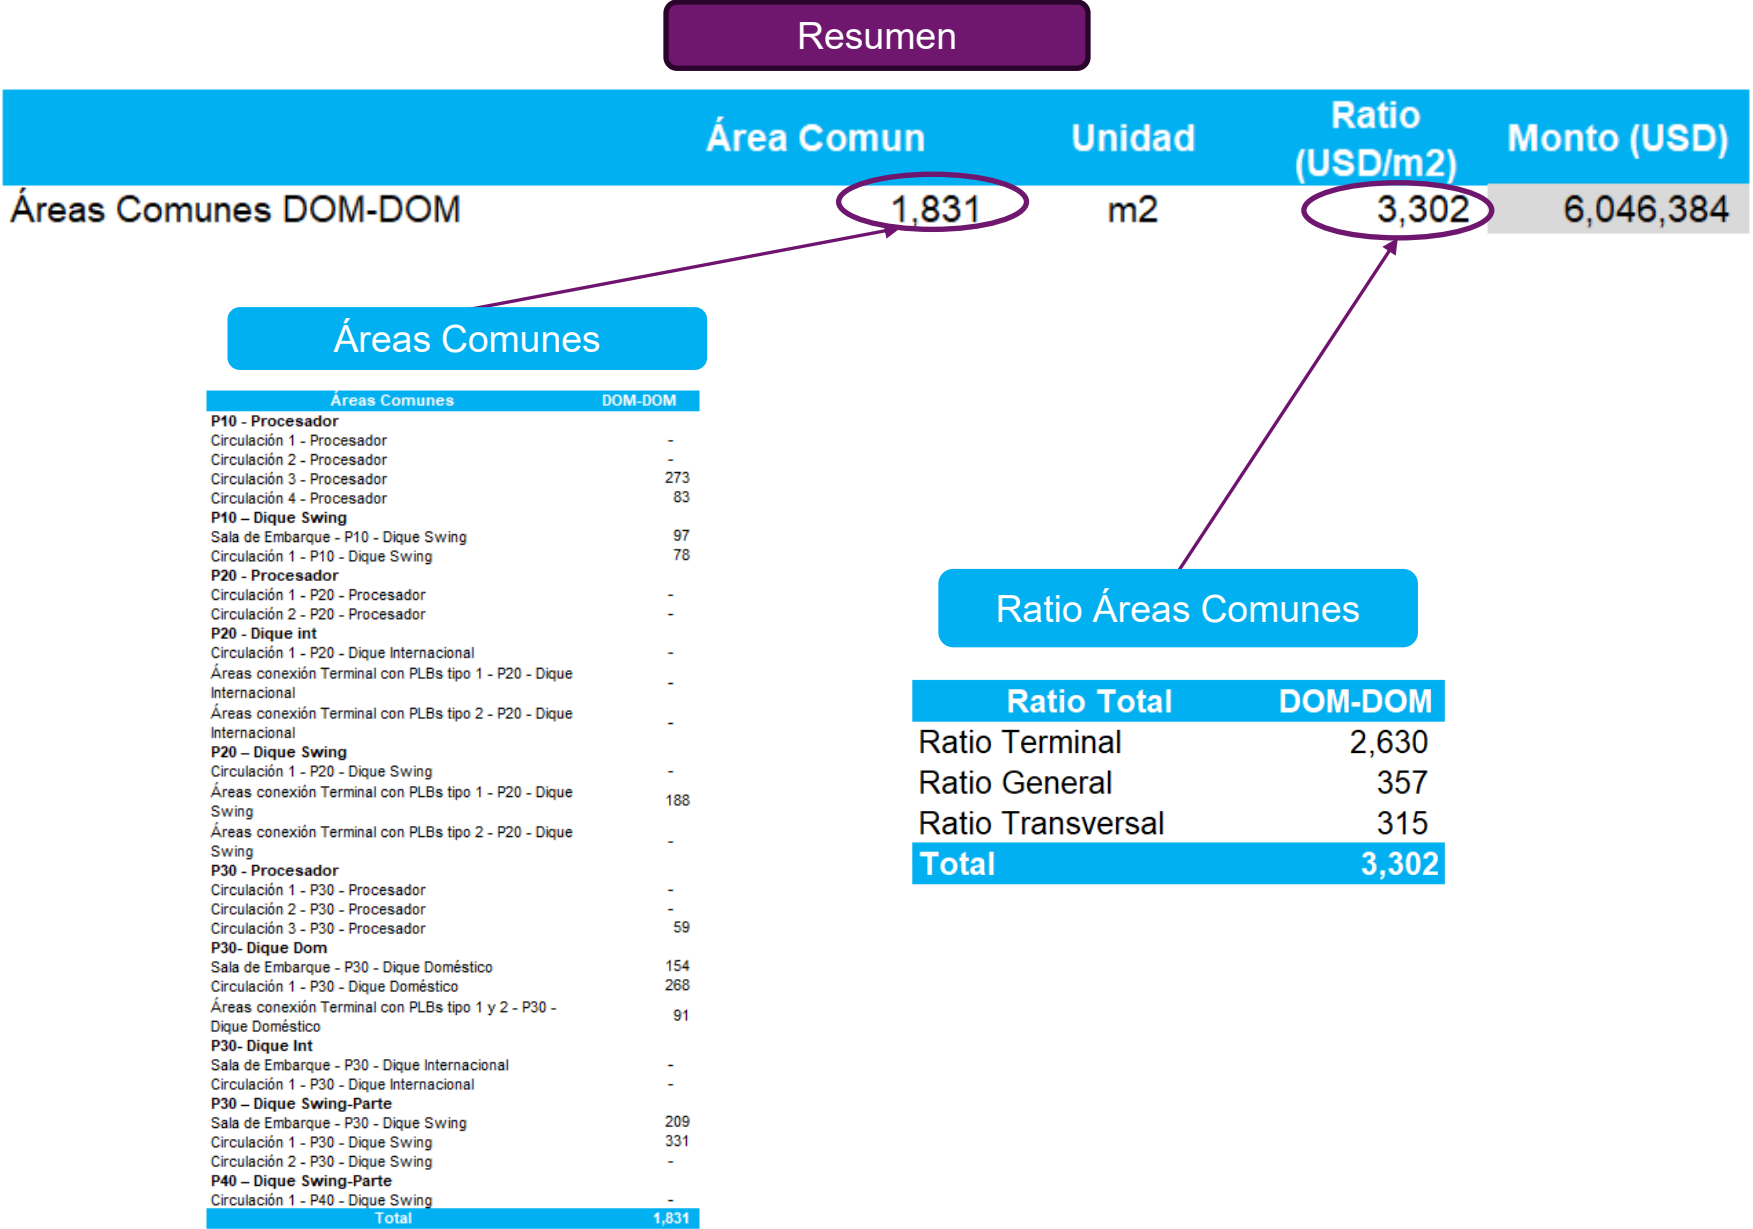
Resumen

| | Área Comun | Unidad | Ratio (USD/m2) | Monto (USD) |
|---|---|---|---|---|
| Áreas Comunes DOM-DOM | 1,831 | m2 | 3,302 | 6,046,384 |

Áreas Comunes

| Áreas Comunes | DOM-DOM |
|---|---|
| P10 - Procesador | |
| Circulación 1 - Procesador | - |
| Circulación 2 - Procesador | - |
| Circulación 3 - Procesador | 273 |
| Circulación 4 - Procesador | 83 |
| P10 – Dique Swing | |
| Sala de Embarque - P10 - Dique Swing | 97 |
| Circulación 1 - P10 - Dique Swing | 78 |
| P20 - Procesador | |
| Circulación 1 - P20 - Procesador | - |
| Circulación 2 - P20 - Procesador | - |
| P20 - Dique int | |
| Circulación 1 - P20 - Dique Internacional | - |
| Áreas conexión Terminal con PLBs tipo 1 - P20 - Dique Internacional | - |
| Áreas conexión Terminal con PLBs tipo 2 - P20 - Dique Internacional | - |
| P20 – Dique Swing | |
| Circulación 1 - P20 - Dique Swing | - |
| Áreas conexión Terminal con PLBs tipo 1 - P20 - Dique Swing | 188 |
| Áreas conexión Terminal con PLBs tipo 2 - P20 - Dique Swing | - |
| P30 - Procesador | |
| Circulación 1 - P30 - Procesador | - |
| Circulación 2 - P30 - Procesador | - |
| Circulación 3 - P30 - Procesador | 59 |
| P30- Dique Dom | |
| Sala de Embarque - P30 - Dique Doméstico | 154 |
| Circulación 1 - P30 - Dique Doméstico | 268 |
| Áreas conexión Terminal con PLBs tipo 1 y 2 - P30 - Dique Doméstico | 91 |
| P30- Dique Int | |
| Sala de Embarque - P30 - Dique Internacional | - |
| Circulación 1 - P30 - Dique Internacional | - |
| P30 – Dique Swing-Parte | |
| Sala de Embarque - P30 - Dique Swing | 209 |
| Circulación 1 - P30 - Dique Swing | 331 |
| Circulación 2 - P30 - Dique Swing | - |
| P40 – Dique Swing-Parte | |
| Circulación 1 - P40 - Dique Swing | - |
| Total | 1,831 |

Ratio Áreas Comunes

| Ratio Total | DOM-DOM |
|---|---|
| Ratio Terminal | 2,630 |
| Ratio General | 357 |
| Ratio Transversal | 315 |
| Total | 3,302 |